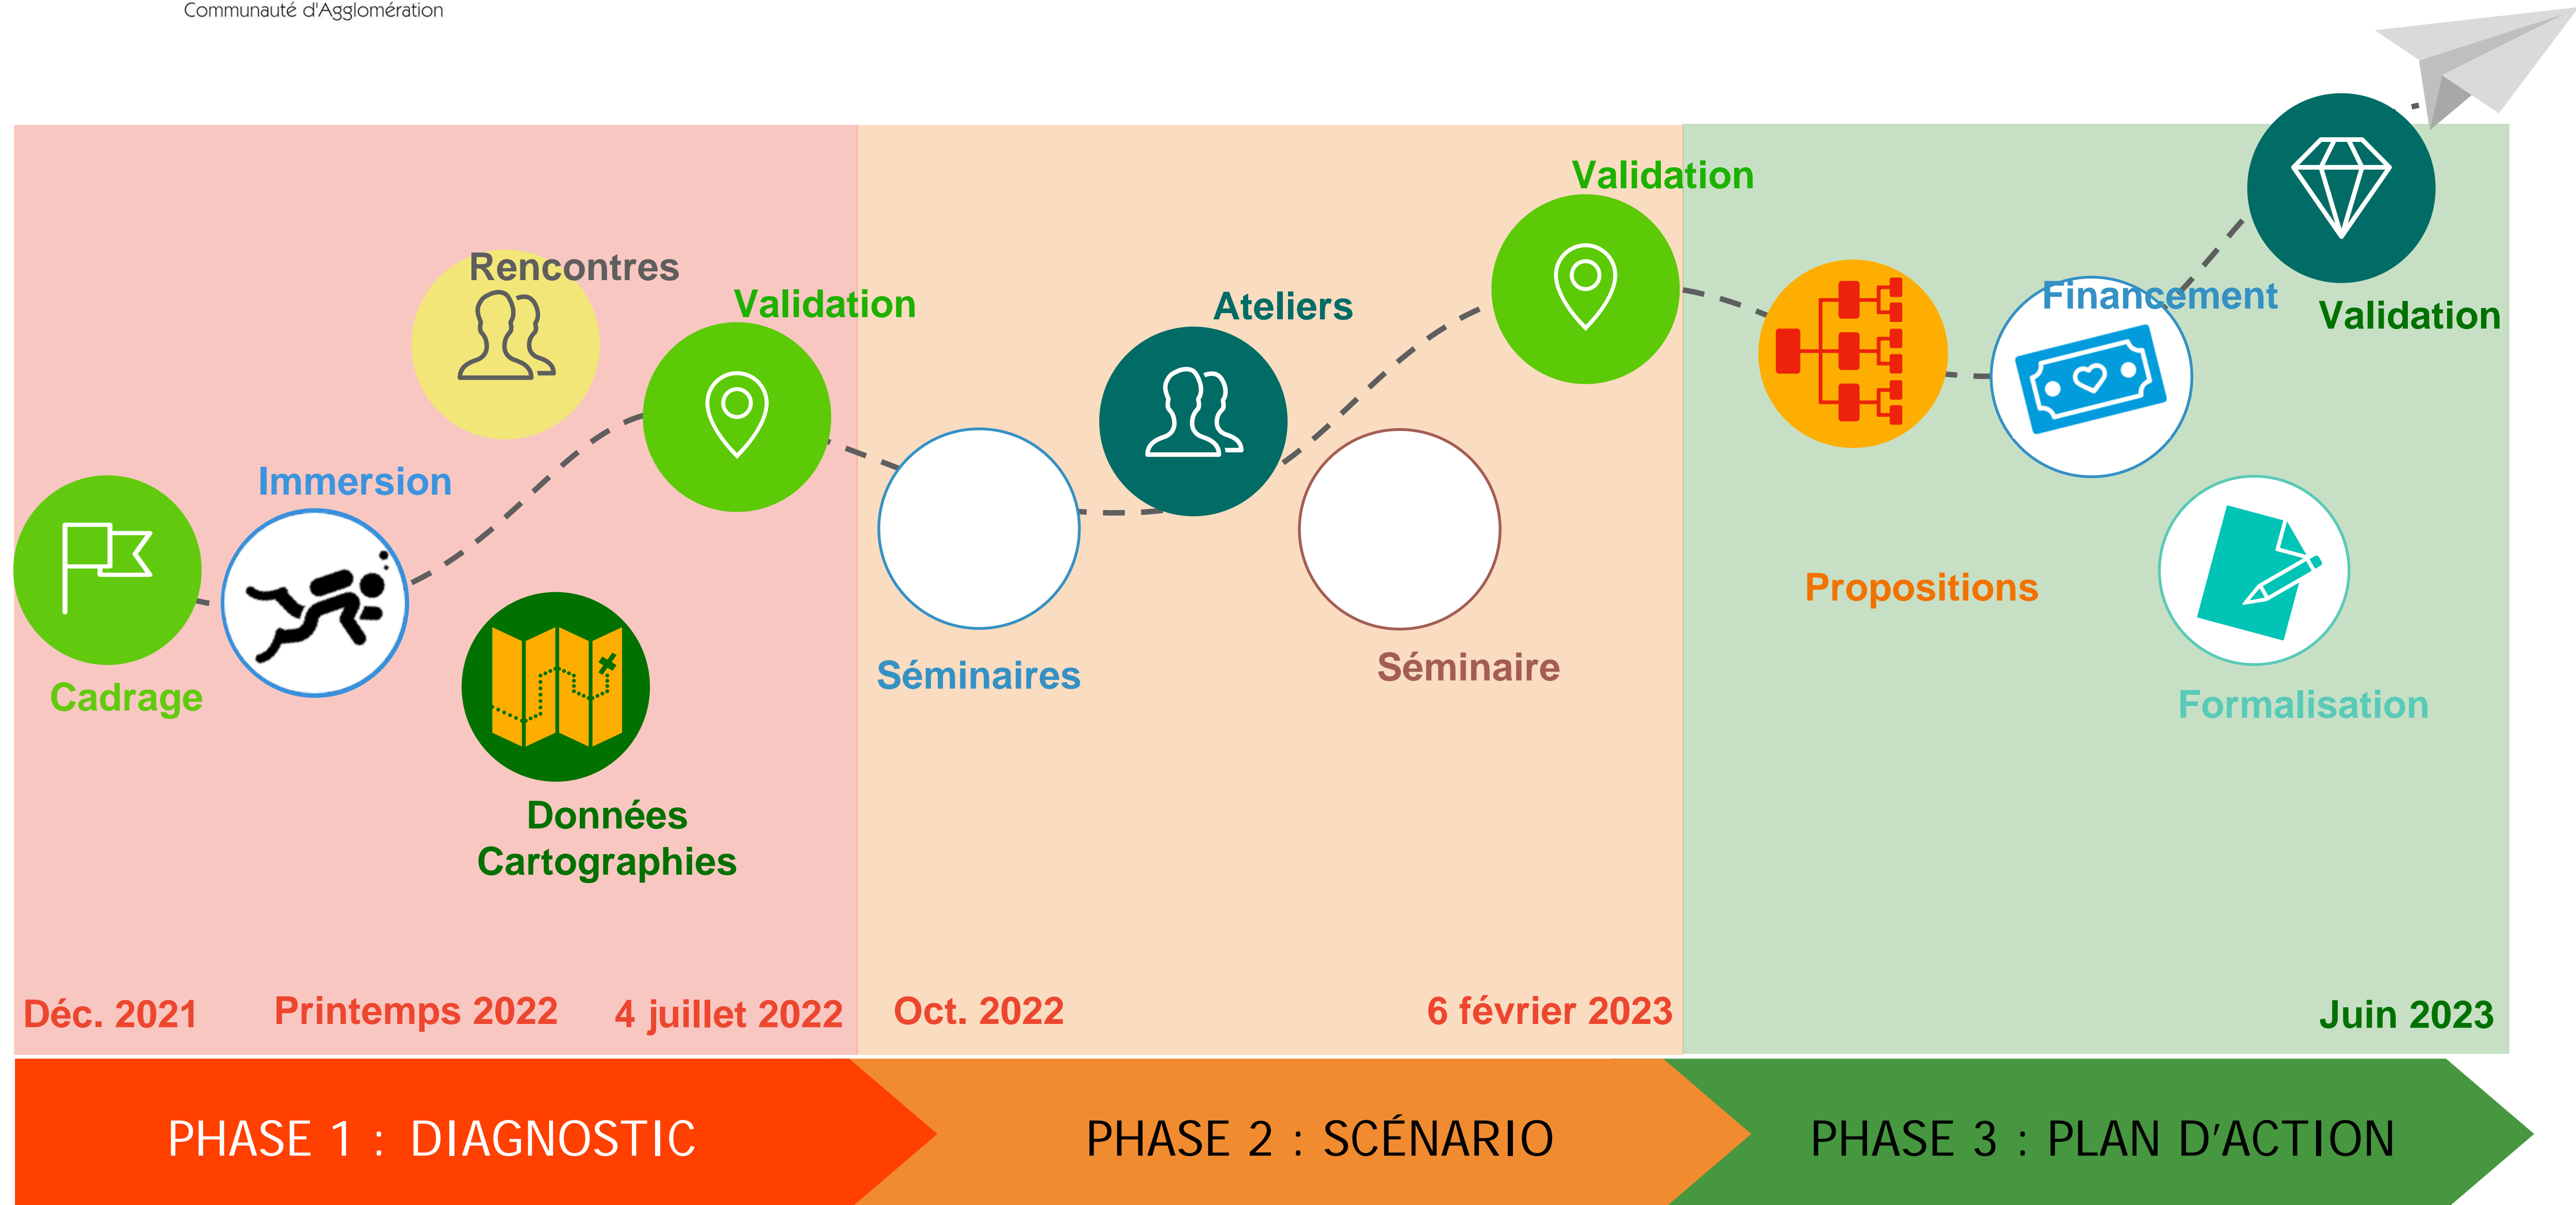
Communauté d'Agglomération

Rencontres

Validation

Immersion

Cadrage

Données Cartographies

Ateliers

Validation

Séminaires

Séminaire

Financement

Validation

Propositions

Formalisation

Déc. 2021

Printemps 2022

4 juillet 2022

Oct. 2022

6 février 2023

Juin 2023

PHASE 1 : DIAGNOSTIC

PHASE 2 : SCÉNARIO

PHASE 3 : PLAN D'ACTION